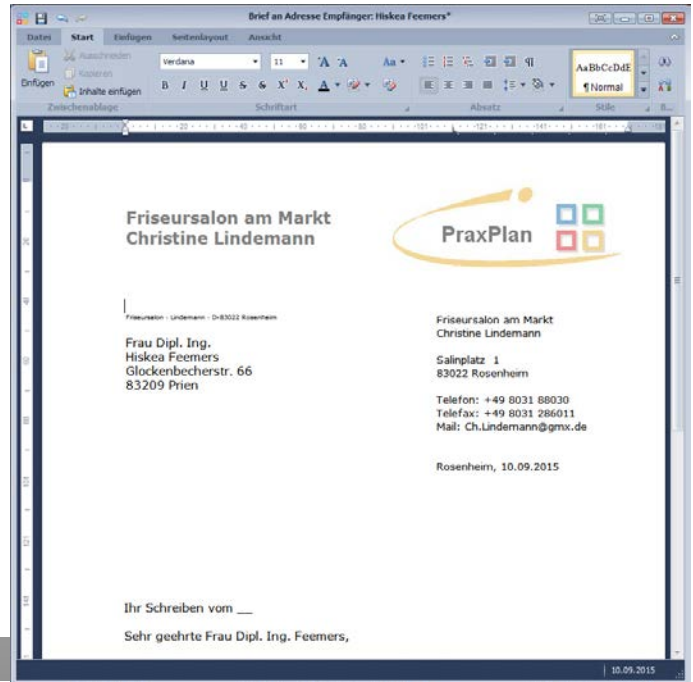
Brief an Adresse Empfänger: Hiskea Feemers*

Datei Start Einfügen Seitenlayout Ansicht

Einfügen Ausschneiden Kopieren Inhalte einfügen Zwischenablage

Verdana 11 Schriftart

Absatz

AaBbCcDdE ¶Normal Stile

Friseursalon am Markt
Christine Lindemann

PraxPlan

Friseursalon · Lindemann · D-83022 Rosenheim

Frau Dipl. Ing.
Hiskea Feemers
Glockenbecherstr. 66
83209 Prien

Friseursalon am Markt
Christine Lindemann

Salinplatz 1
83022 Rosenheim

Telefon: +49 8031 88030
Telefax: +49 8031 286011
Mail: Ch.Lindemann@gmx.de

Rosenheim, 10.09.2015

Ihr Schreiben vom __

Sehr geehrte Frau Dipl. Ing. Feemers,

10.09.2015